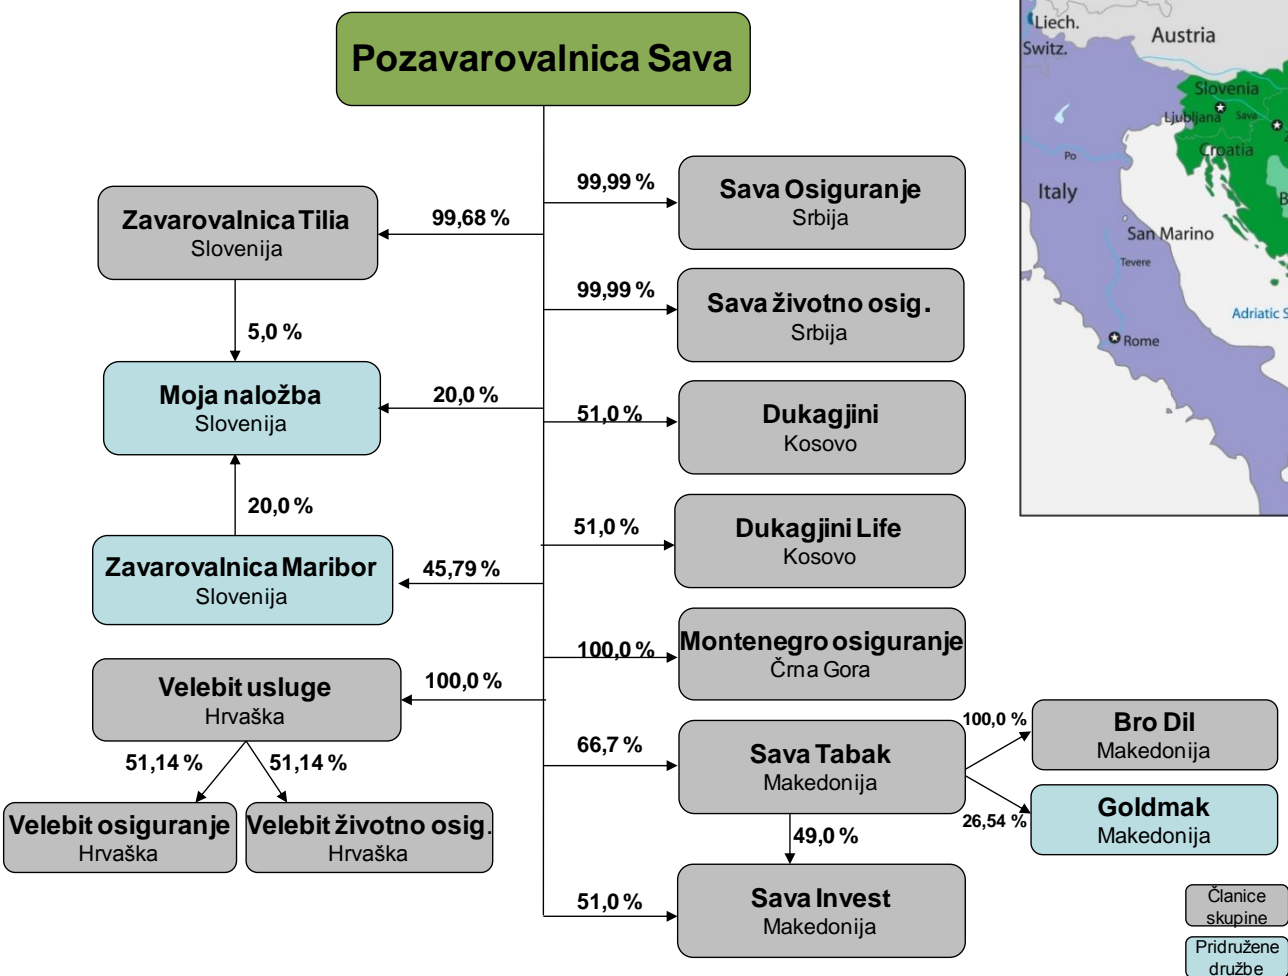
Pozavarovalnica Sava

Zavarovalnica Tilia
Slovenija

99,68 %

99,99 %

Sava Osiguranje
Srbija

99,99 %

Sava životno osig.
Srbija

5,0 %

Moja naložba
Slovenija

20,0 %

51,0 %

Dukagjini
Kosovo

20,0 %

51,0 %

Dukagjini Life
Kosovo

Zavarovalnica Maribor
Slovenija

45,79 %

100,0 %

Montenegro osiguranje
Črna Gora

Velebit usluge
Hrvaška

100,0 %

51,14 %

51,14 %

Velebit osiguranje
Hrvaška

Velebit životno osig.
Hrvaška

66,7 %

Sava Tabak
Makedonija

100,0 %

Bro Dil
Makedonija

26,54 %

Goldmak
Makedonija

49,0 %

51,0 %

Sava Invest
Makedonija

Liech.
Switz.
Austria
Slovenia
Ljubljana
Sava
Croatia
Po
Italy
San Marino
Tevere
Adriatic S
Rome

Članice skupine

Pridružene družbe